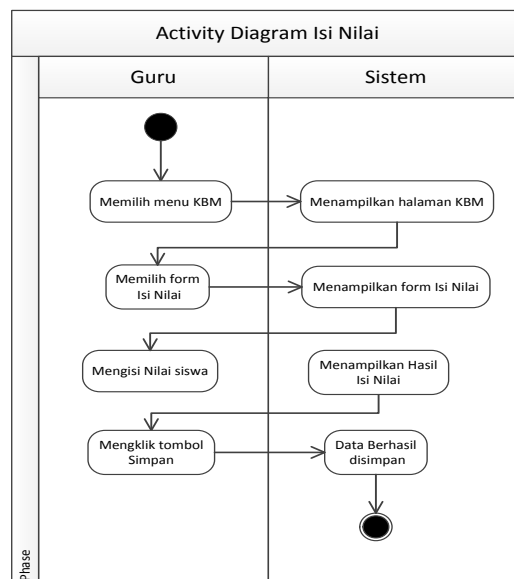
Activity Diagram Isi Nilai

Guru

Sistem

Memilih menu KBM

Menampilkan halaman KBM

Memilih form Isi Nilai

Menampilkan form Isi Nilai

Mengisi Nilai siswa

Menampilkan Hasil Isi Nilai

Mengklik tombol Simpan

Data Berhasil disimpan

Phase